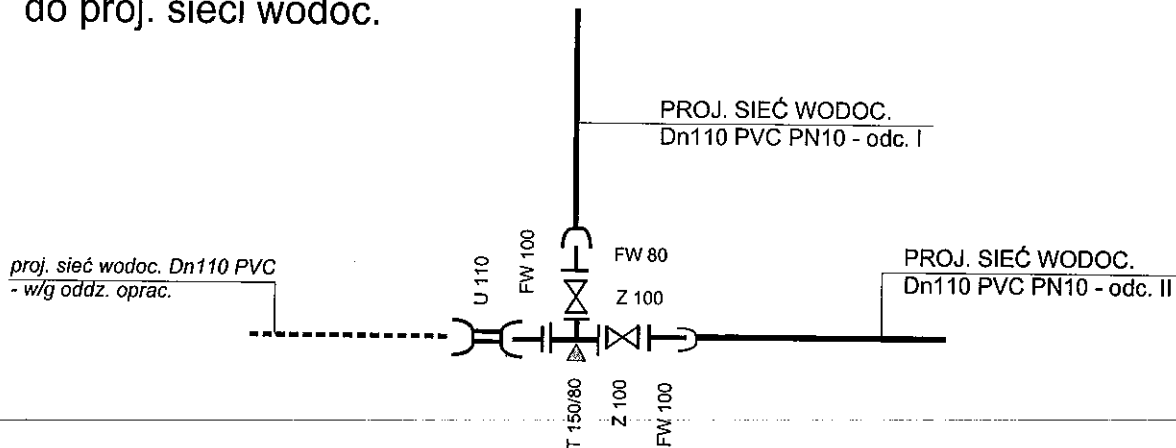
do proj. sieci wodoc.

PROJ. SIEĆ WODOC.
Dn110 PVC PN10 - odc. I

proj. sieć wodoc. Dn110 PVC
- w/g oddz. oprac.

U 110

FW 100

FW 80

Z 100

PROJ. SIEĆ WODOC.
Dn110 PVC PN10 - odc. II

T 150/80

Z 100

FW 100